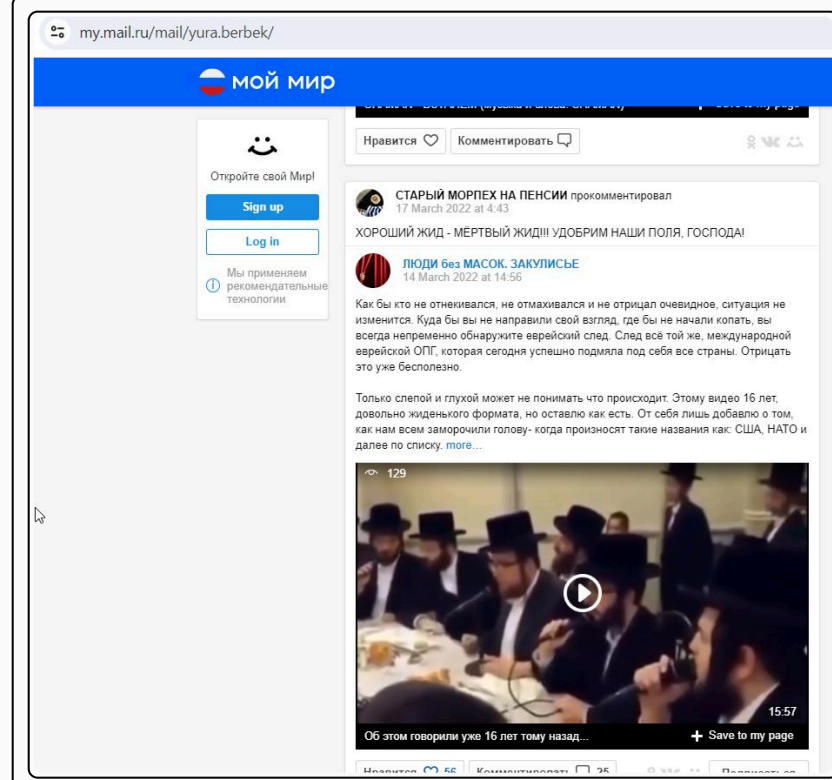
my.mail.ru/mail/yura.berbek/

мой мир

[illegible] + Save to my page

Нравится Комментировать

Откройте свой Мир!

Sign up

Log in

Мы применяем рекомендательные технологии

СТАРЫЙ МОРПЕХ НА ПЕНСИИ прокомментировал
17 March 2022 at 4:43

ХОРОШИЙ ЖИД - МЁРТВЫЙ ЖИД!!! УДОБРИМ НАШИ ПОЛЯ, ГОСПОДА!

ЛЮДИ без МАСОК. ЗАКУЛИСЬЕ
14 March 2022 at 14:56

Как бы кто не отнекивался, не отмахивался и не отрицал очевидное, ситуация не изменится. Куда бы вы не направили свой взгляд, где бы не начали копать, вы всегда непременно обнаружите еврейский след. След всё той же, международной еврейской ОПГ, которая сегодня успешно подмяла под себя все страны. Отрицать это уже бесполезно.

Только слепой и глухой может не понимать что происходит. Этому видео 16 лет, довольно жиденького формата, но оставлю как есть. От себя лишь добавлю о том, как нам всем заморочили голову- когда произносят такие названия как: США, НАТО и далее по списку. more...

129

15:57

Об этом говорили уже 16 лет тому назад...

+ Save to my page

Нравится 56 Комментировать 25 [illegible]